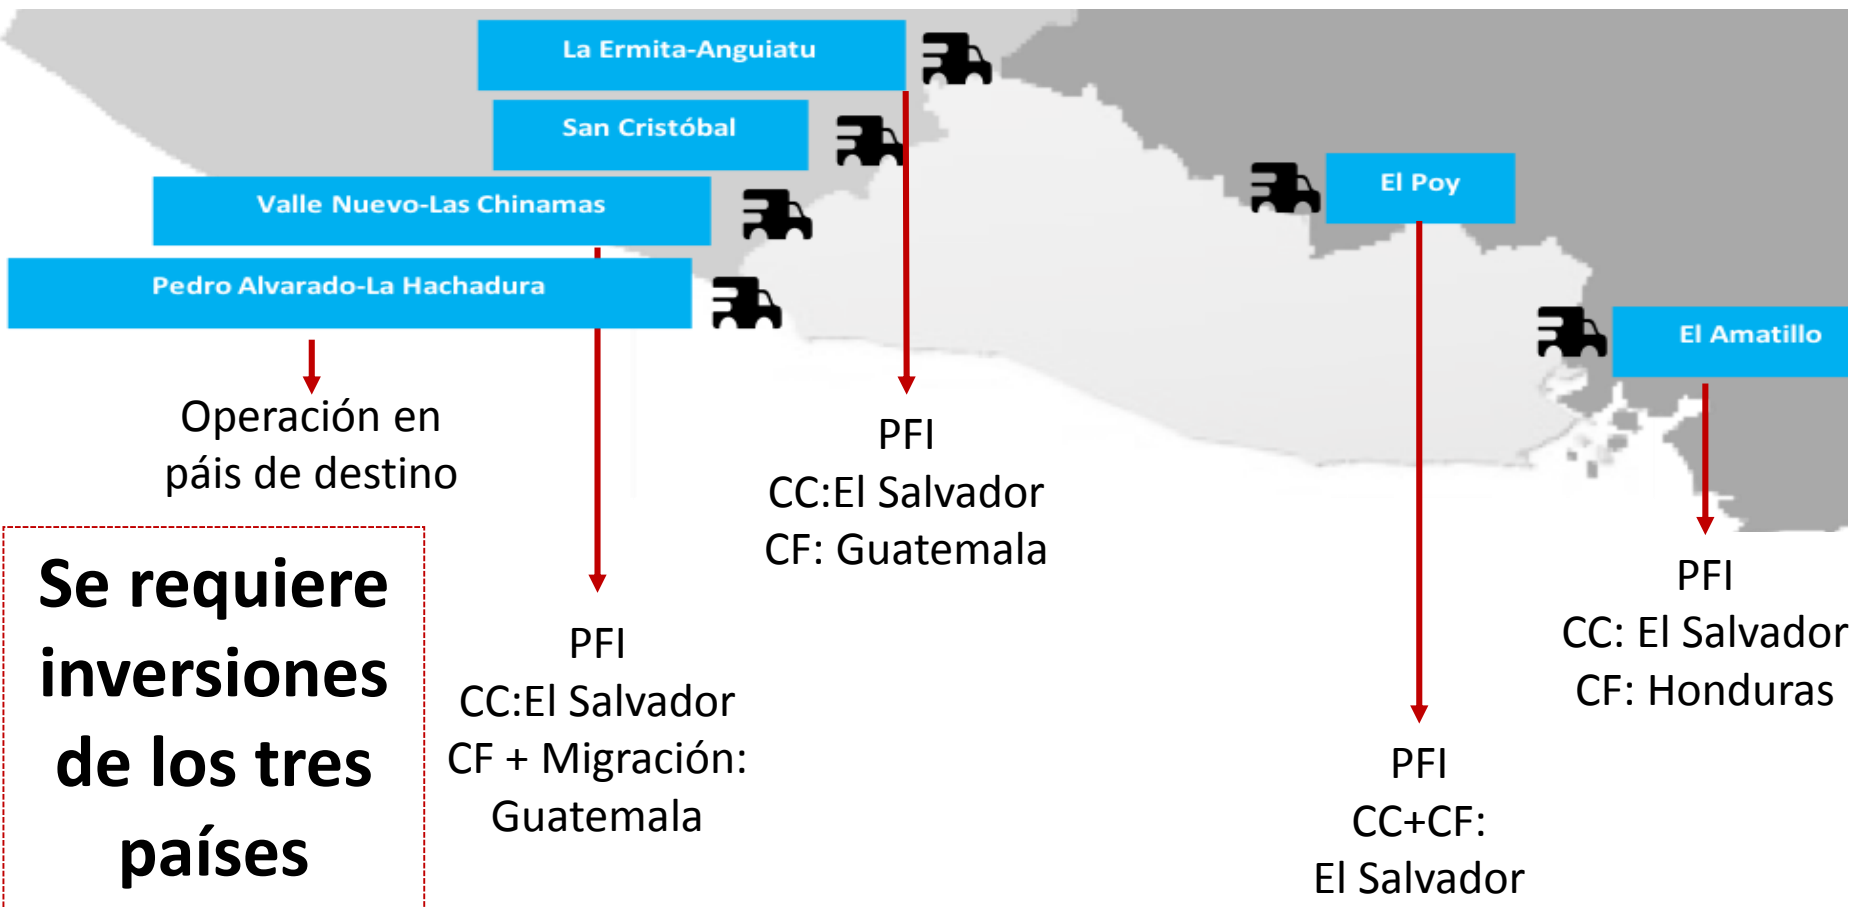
La Ermita-Anguiatu

San Cristóbal

Valle Nuevo-Las Chinamas

Pedro Alvarado-La Hachadura

El Poy

El Amatillo

Operación en páis de destino

PFI
CC:El Salvador
CF: Guatemala

PFI
CC: El Salvador
CF: Honduras

Se requiere inversiones de los tres países

PFI
CC:El Salvador
CF + Migración: Guatemala

PFI
CC+CF:
El Salvador